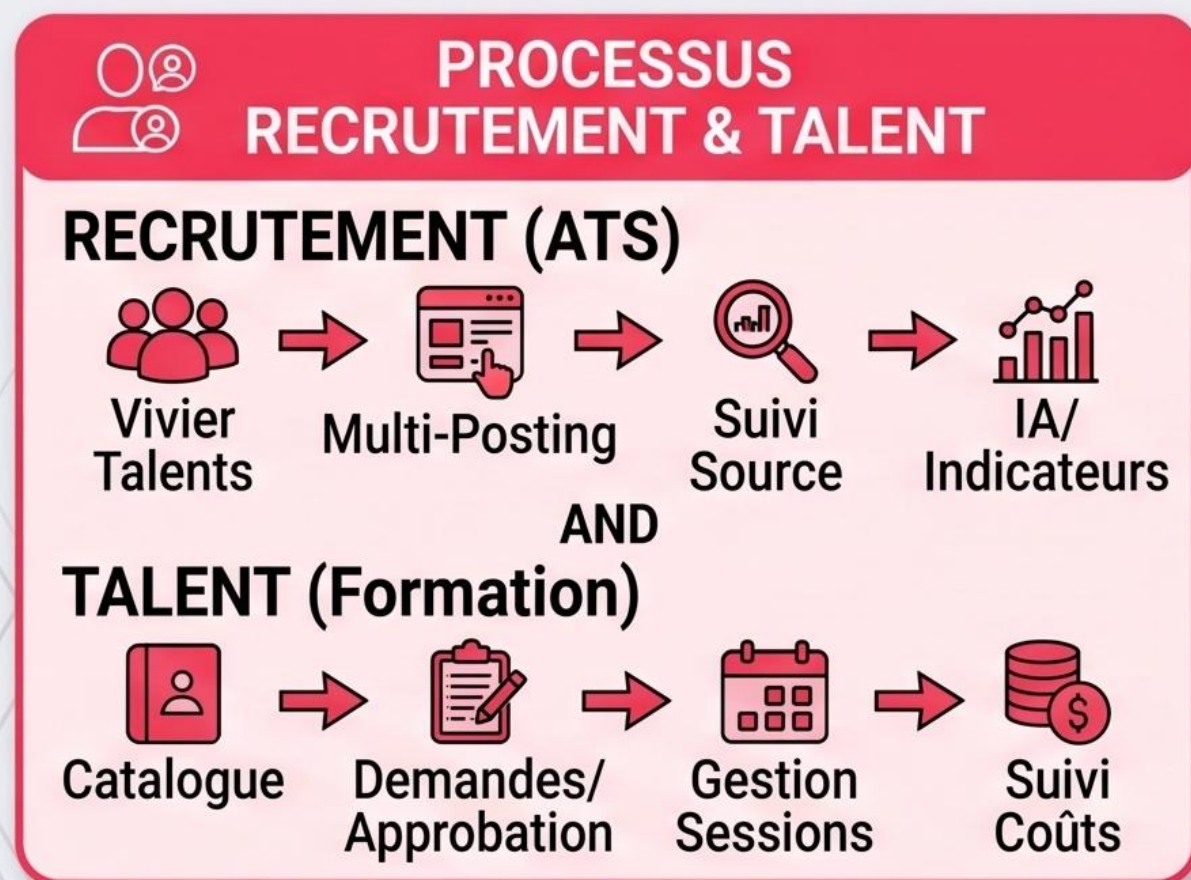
PROCESSUS
RECRUTEMENT & TALENT

RECRUTEMENT (ATS)

Vivier Talents

Multi-Posting

Suivi Source

IA/ Indicateurs

AND

TALENT (Formation)

Catalogue

Demandes/ Approbation

Gestion Sessions

Suivi Coûts